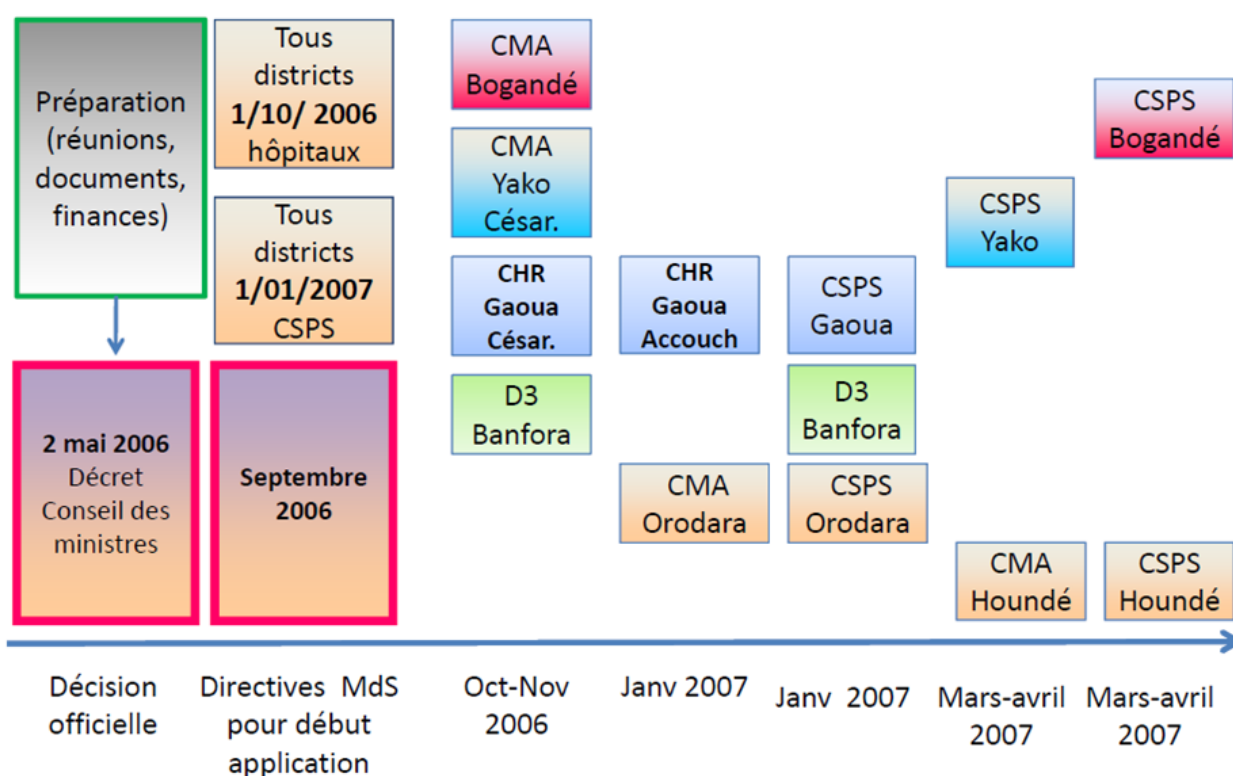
Préparation (réunions, documents, finances)

2 mai 2006 Décret Conseil des ministres

Tous districts 1/10/ 2006 hôpitaux

Tous districts 1/01/2007 CSPS

Septembre 2006

CMA Bogandé

CMA Yako César.

CHR Gaoua César.

D3 Banfora

CHR Gaoua Accouch

CMA Orodara

CSPS Gaoua

D3 Banfora

CSPS Orodara

CSPS Yako

CMA Houndé

CSPS Bogandé

CSPS Houndé

Décision officielle

Directives MdS pour début application

Oct-Nov 2006

Janv 2007

Janv 2007

Mars-avril 2007

Mars-avril 2007